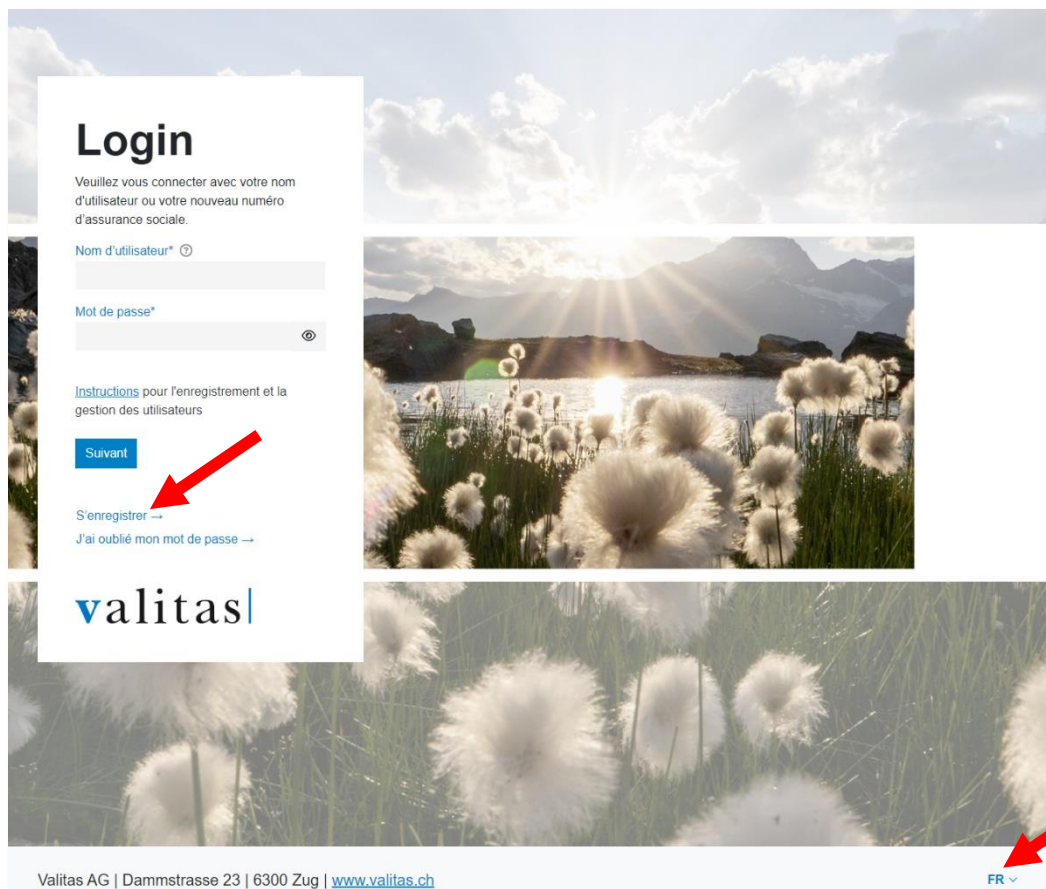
Login

Veuillez vous connecter avec votre nom d'utilisateur ou votre nouveau numéro d'assurance sociale.

Nom d'utilisateur* ⓘ

Mot de passe*

Instructions pour l'enregistrement et la gestion des utilisateurs

Suivant

S'enregistrer →
J'ai oublié mon mot de passe →

valitas

Valitas AG | Dammstrasse 23 | 6300 Zug | www.valitas.ch

FR